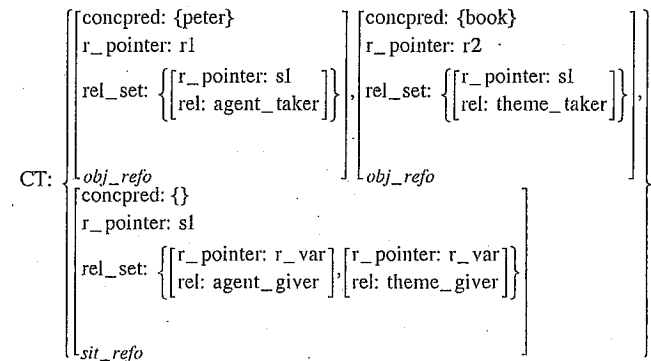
CT: $\left\{ \begin{bmatrix} \text{concpred: \{peter\}} \\ \text{r\_pointer: r1} \\ \text{rel\_set: } \left\{ \begin{bmatrix} \text{r\_pointer: s1} \\ \text{rel: agent\_taker} \end{bmatrix} \right\} \\ _{obj\_refo} \end{bmatrix}, \begin{bmatrix} \text{concpred: \{book\}} \\ \text{r\_pointer: r2} \\ \text{rel\_set: } \left\{ \begin{bmatrix} \text{r\_pointer: s1} \\ \text{rel: theme\_taker} \end{bmatrix} \right\} \\ _{obj\_refo} \end{bmatrix}, \begin{bmatrix} \text{concpred: \{\}} \\ \text{r\_pointer: s1} \\ \text{rel\_set: } \left\{ \begin{bmatrix} \text{r\_pointer: r\_var} \\ \text{rel: agent\_giver} \end{bmatrix}, \begin{bmatrix} \text{r\_pointer: r\_var} \\ \text{rel: theme\_giver} \end{bmatrix} \right\} \\ _{sit\_refo} \end{bmatrix} \right\}$